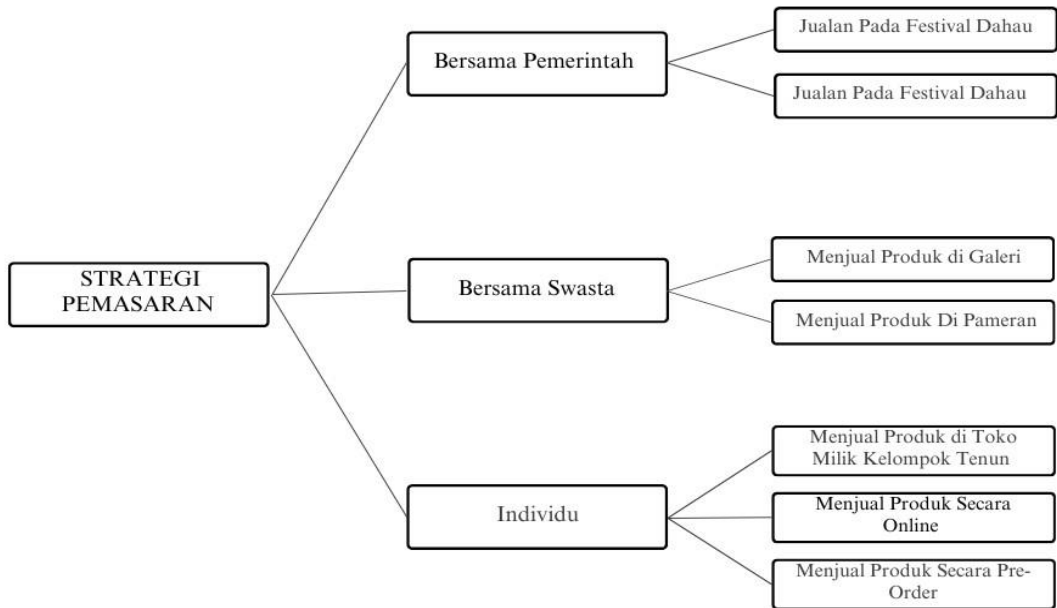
STRATEGI PEMASARAN

Bersama Pemerintah

Jualan Pada Festival Dahau

Jualan Pada Festival Dahau

Bersama Swasta

Menjual Produk di Galeri

Menjual Produk Di Pameran

Individu

Menjual Produk di Toko Milik Kelompok Tenun

Menjual Produk Secara Online

Menjual Produk Secara Pre-Order